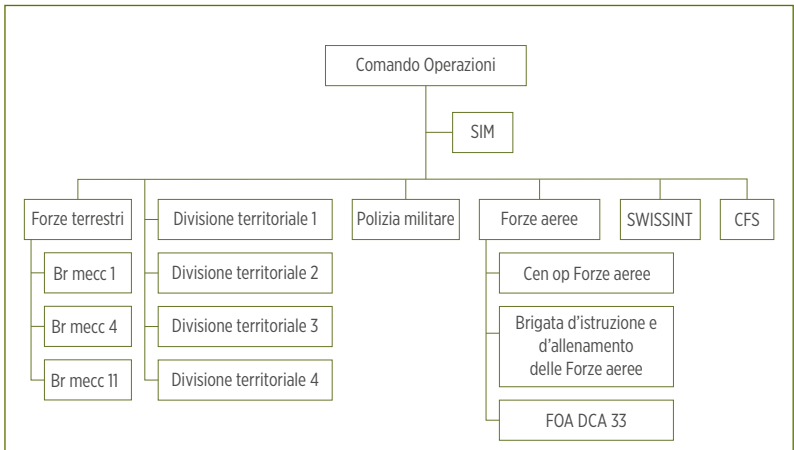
Comando Operazioni

SIM

Forze terrestri

Br mecc 1

Br mecc 4

Br mecc 11

Divisione territoriale 1

Divisione territoriale 2

Divisione territoriale 3

Divisione territoriale 4

Polizia militare

Forze aeree

Cen op Forze aeree

Brigata d'istruzione e d'allenamento delle Forze aeree

FOA DCA 33

SWISSINT

CFS